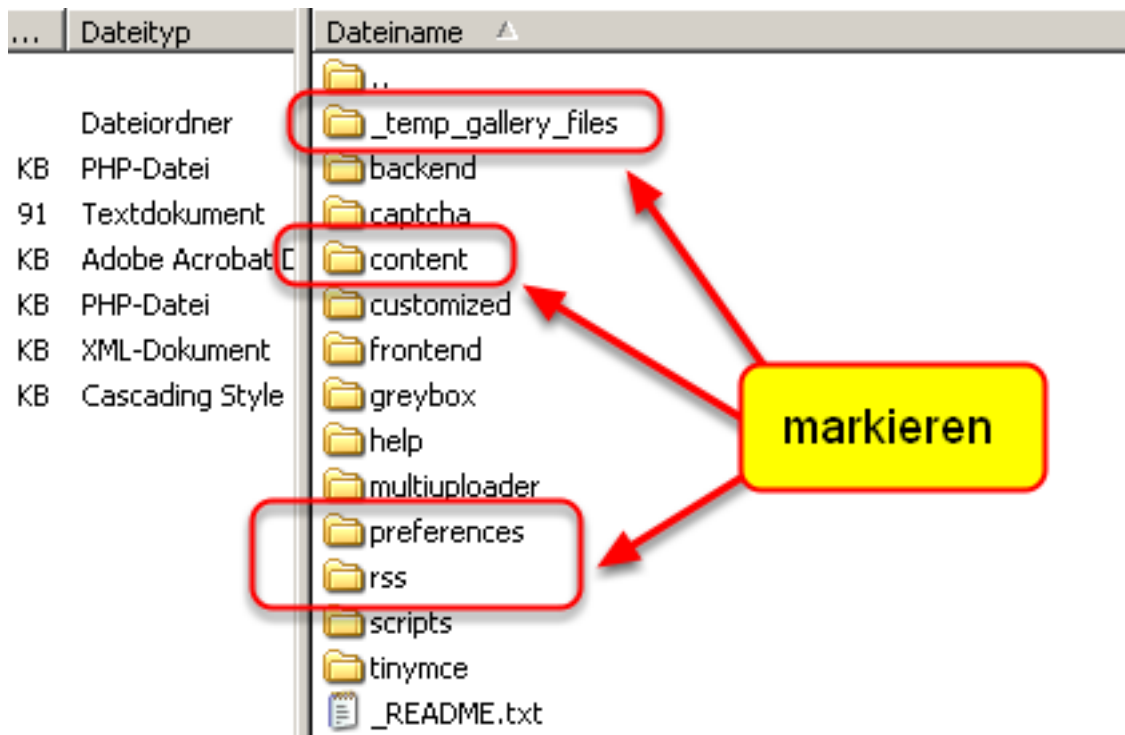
... Dateityp

Dateiordner
KB PHP-Datei
91 Textdokument
KB Adobe Acrobat D
KB PHP-Datei
KB XML-Dokument
KB Cascading Style

Dateiname

..
_temp_gallery_files
backend
captcha
content
customized
frontend
greybox
help
multiuploader
preferences
rss
scripts
tinymce
_README.txt

markieren